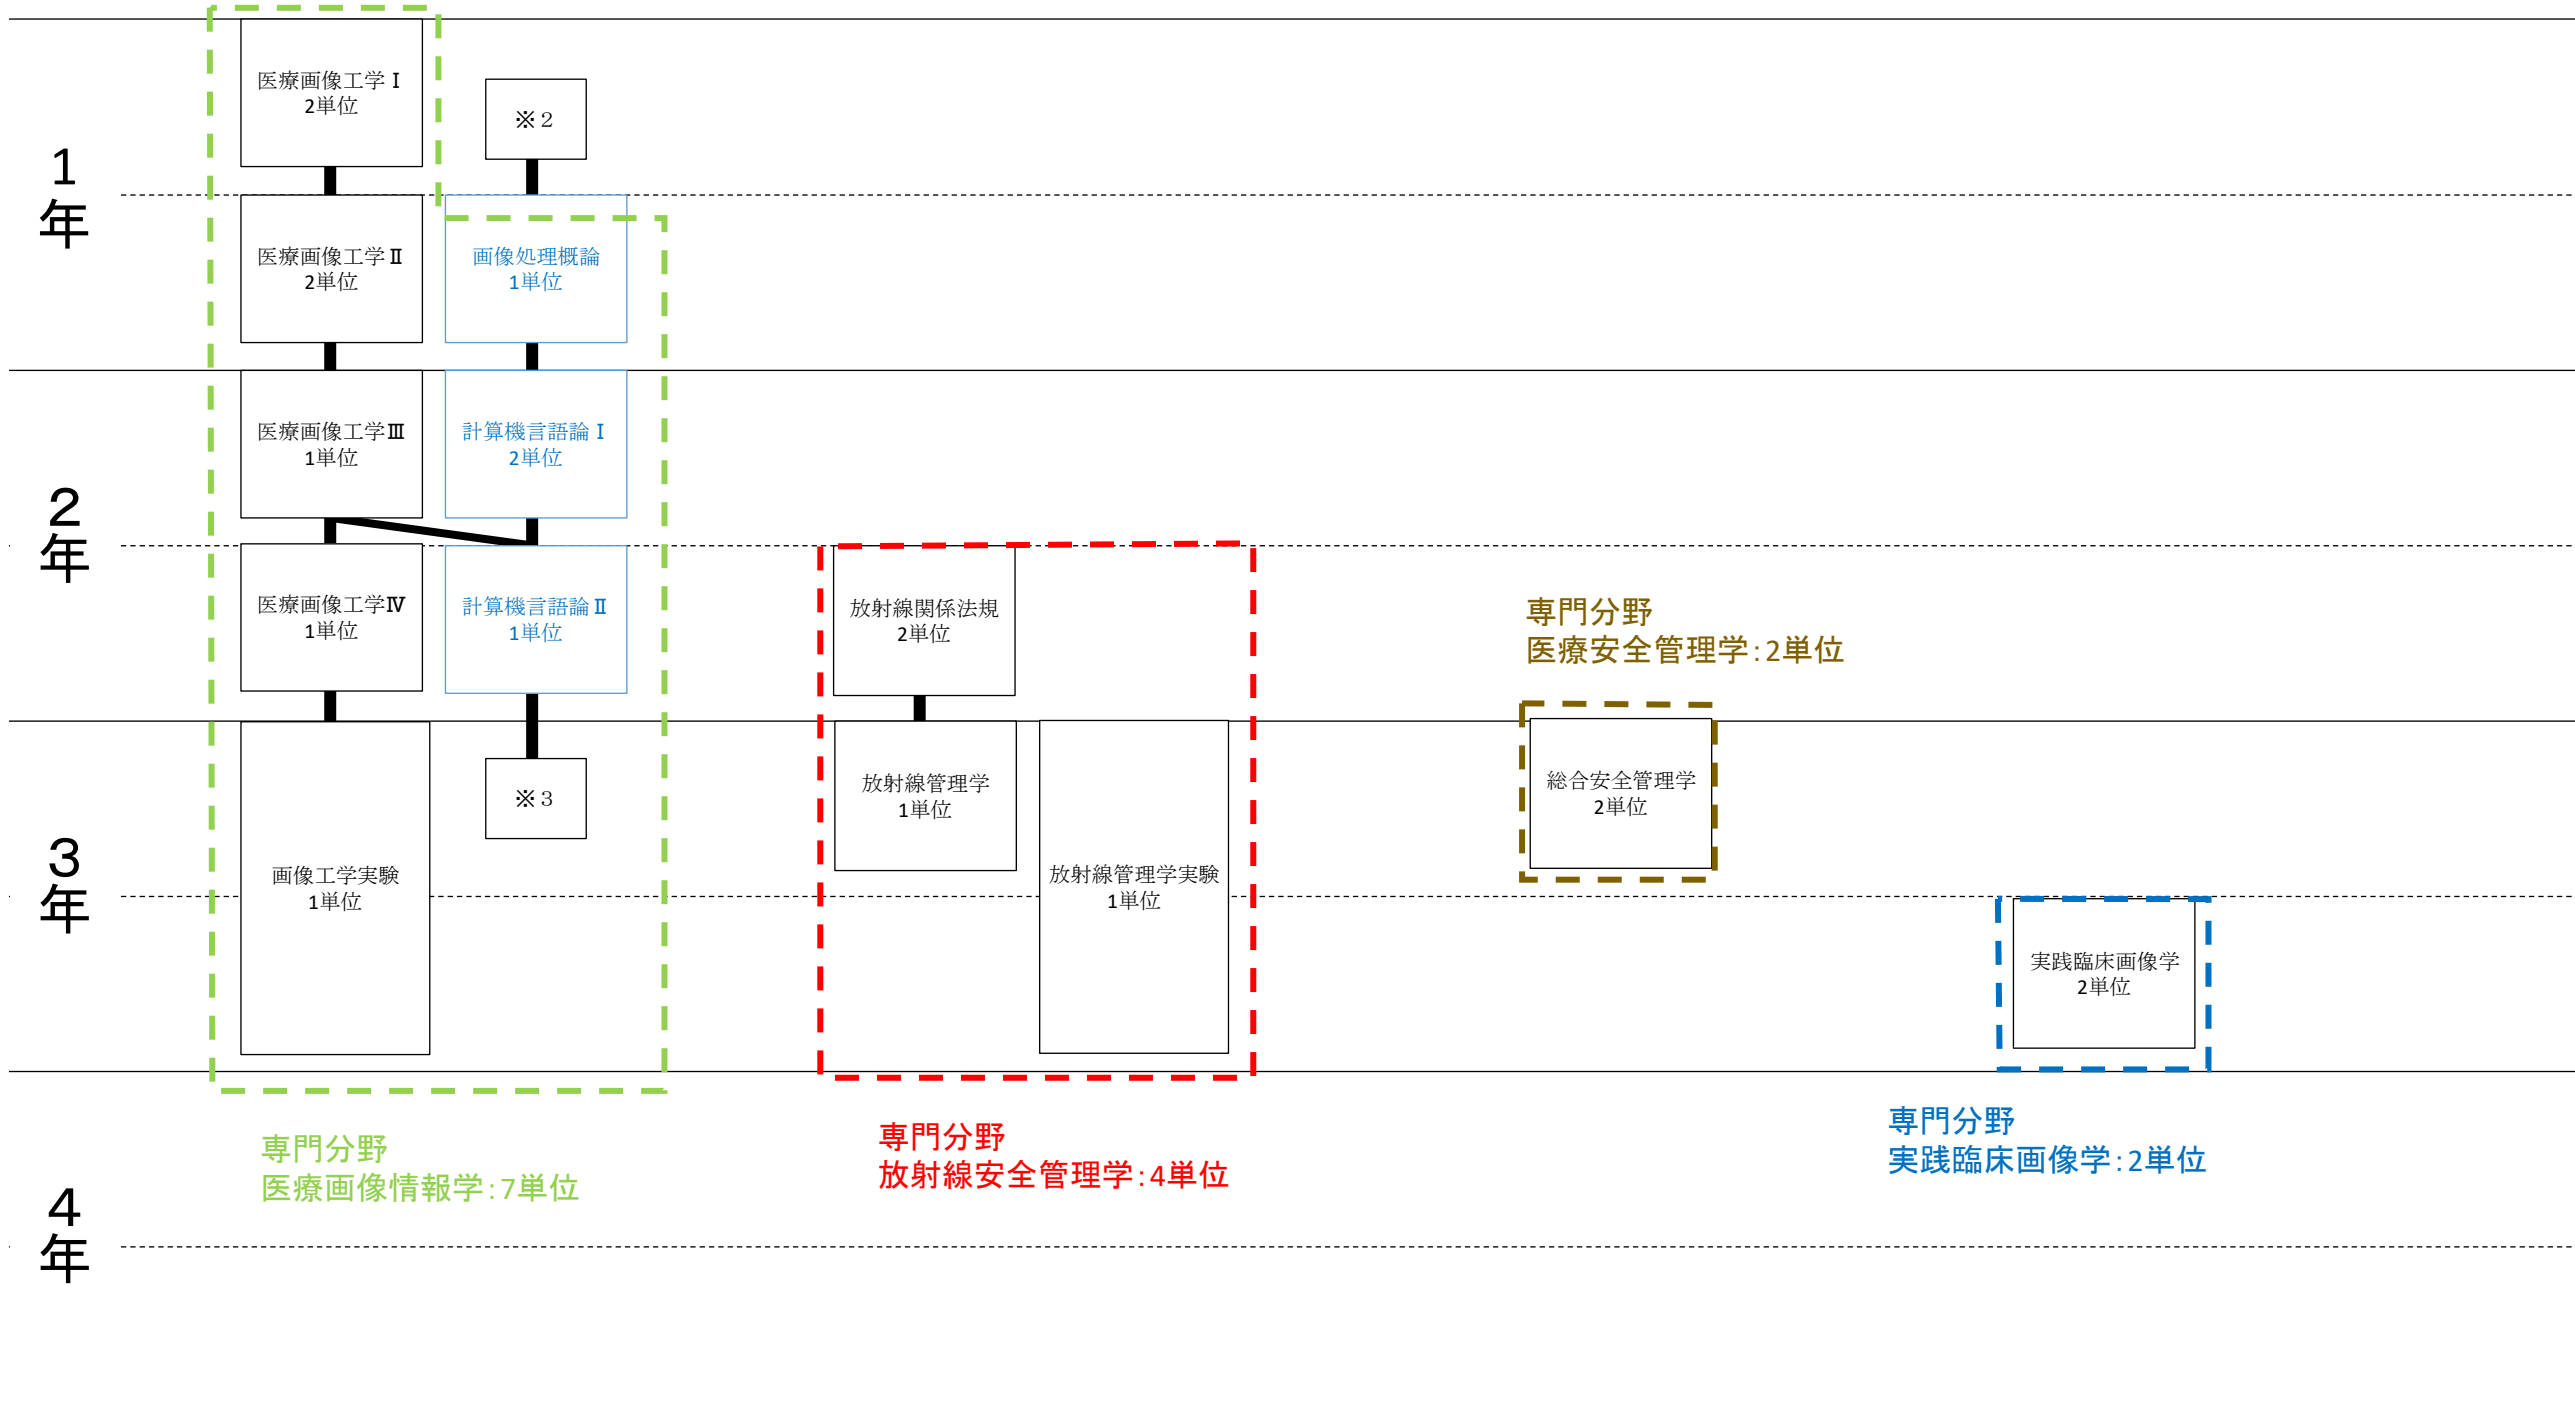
1年

医療画像工学Ⅰ
2単位

※2

医療画像工学Ⅱ
2単位

画像処理概論
1単位

2年

医療画像工学Ⅲ
1単位

計算機言語論Ⅰ
2単位

医療画像工学Ⅳ
1単位

計算機言語論Ⅱ
1単位

放射線関係法規
2単位

専門分野
医療安全管理学:2単位

3年

画像工学実験
1単位

※3

放射線管理学
1単位

放射線管理学実験
1単位

総合安全管理学
2単位

実践臨床画像学
2単位

4年

専門分野
医療画像情報学:7単位

専門分野
放射線安全管理学:4単位

専門分野
実践臨床画像学:2単位